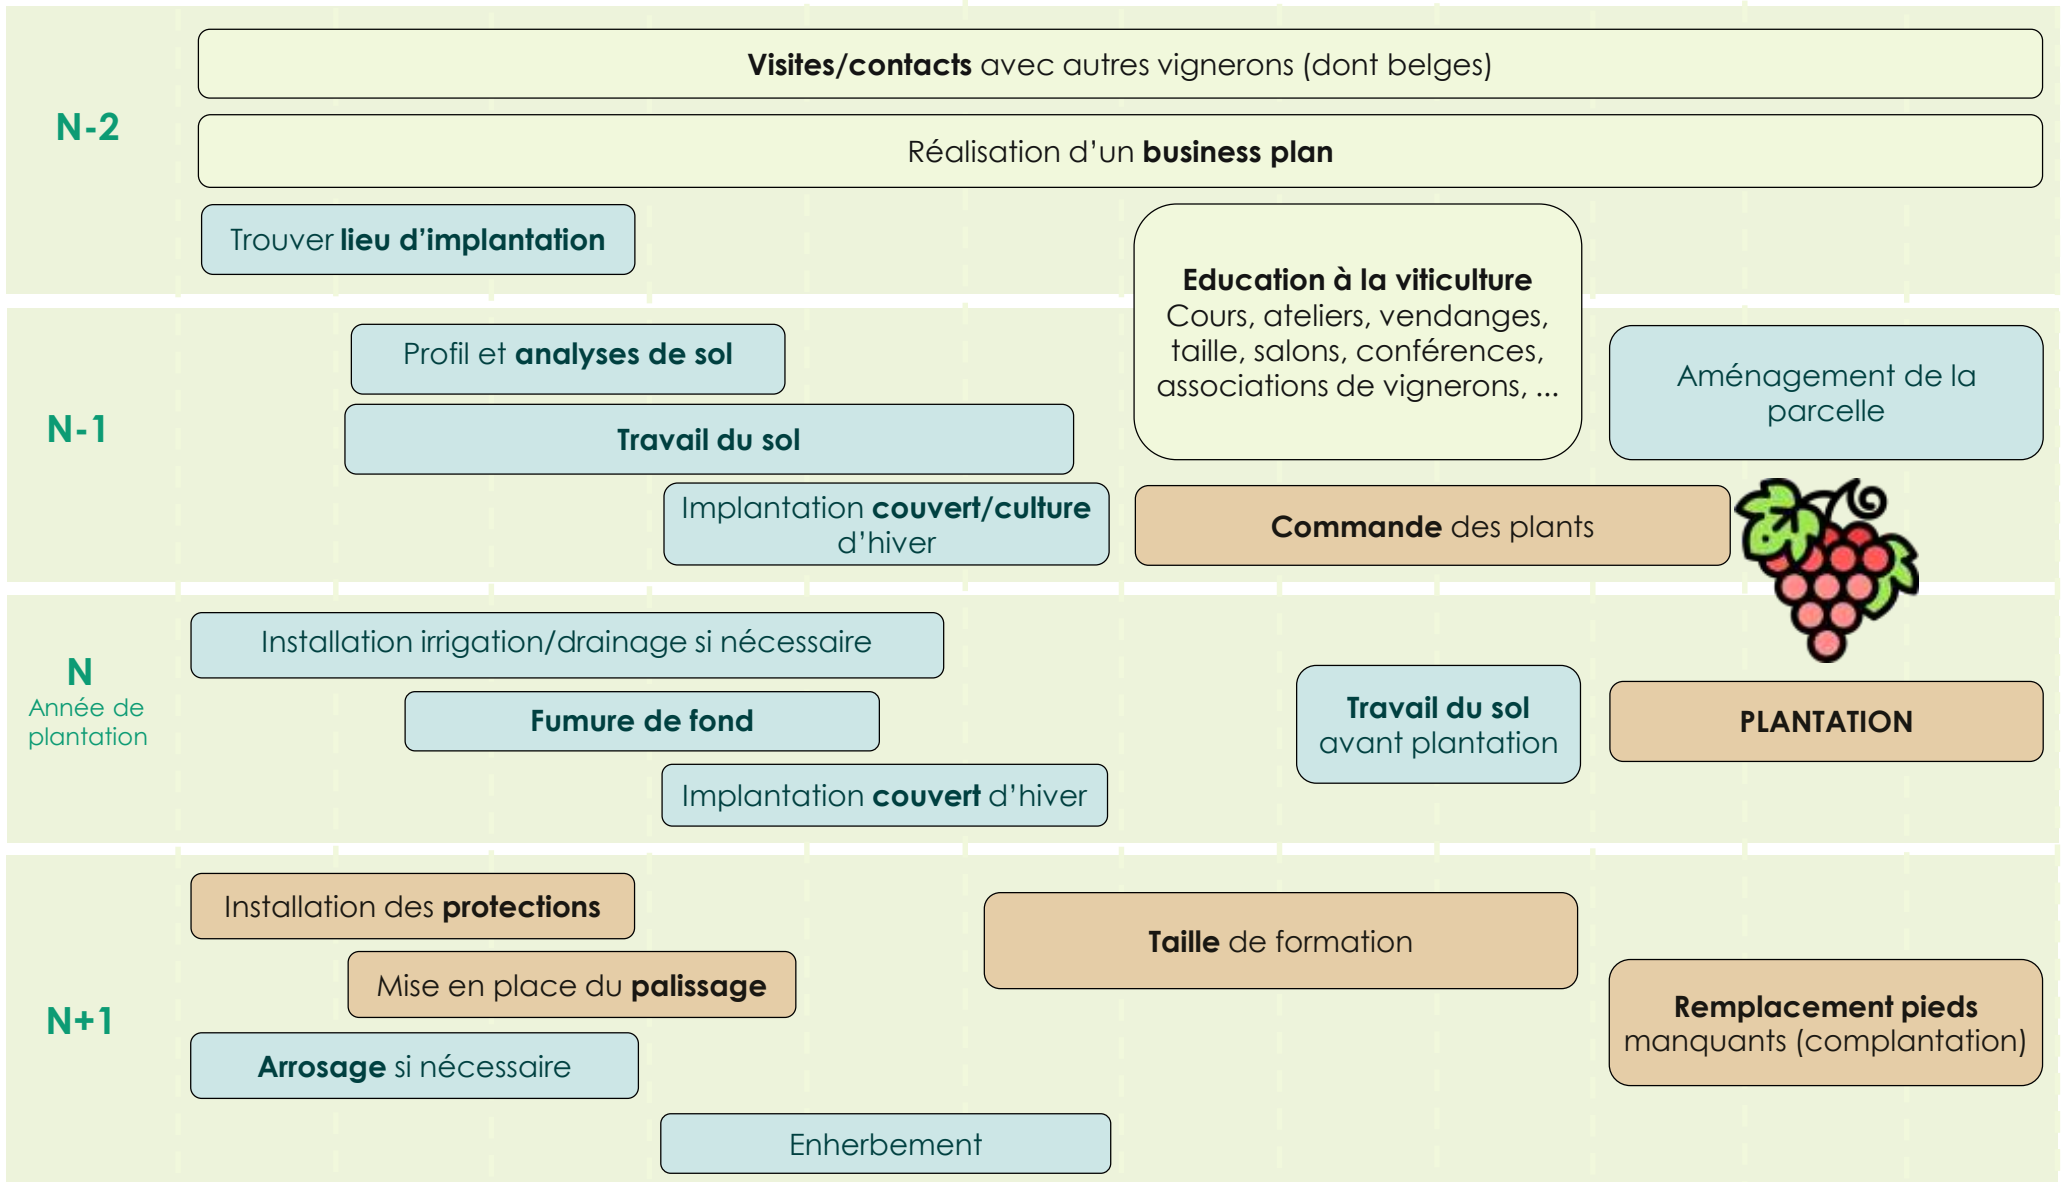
N-2

Visites/contacts avec autres vignerons (dont belges)

Réalisation d'un business plan

Trouver lieu d'implantation

Education à la viticulture
Cours, ateliers, vendanges, taille, salons, conférences, associations de vignerons, ...

N-1

Profil et analyses de sol

Travail du sol

Implantation couvert/culture d'hiver

Aménagement de la parcelle

Commande des plants

N
Année de plantation

Installation irrigation/drainage si nécessaire

Fumure de fond

Implantation couvert d'hiver

Travail du sol avant plantation

PLANTATION

N+1

Installation des protections

Mise en place du palissage

Arrosage si nécessaire

Enherbement

Taille de formation

Remplacement pieds manquants (complantation)